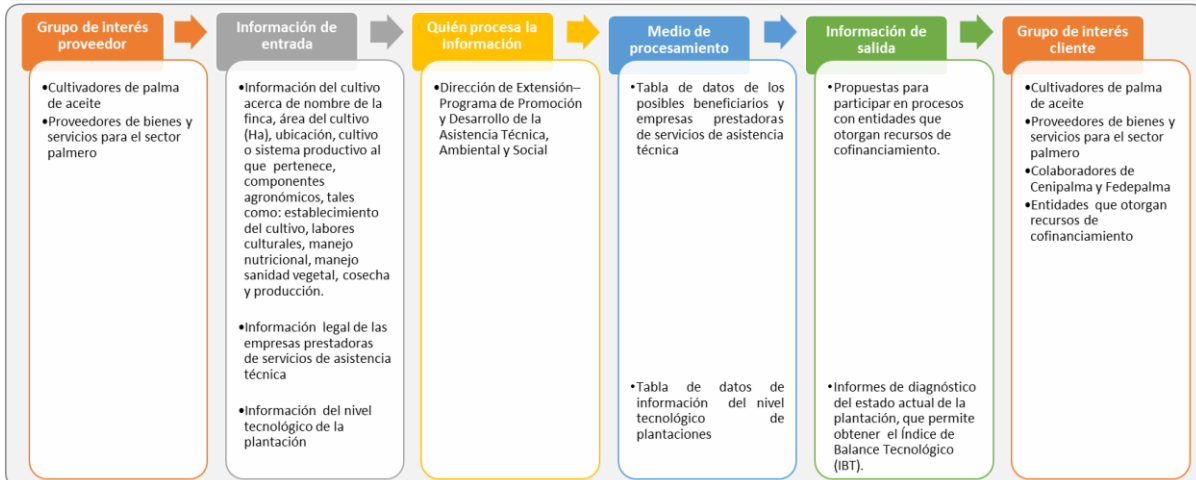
Grupo de interés proveedor

•Cultivadores de palma de aceite
•Proveedores de bienes y servicios para el sector palmero

Información de entrada

•Información del cultivo acerca de nombre de la finca, área del cultivo (Ha), ubicación, cultivo o sistema productivo al que pertenece, componentes agronómicos, tales como: establecimiento del cultivo, labores culturales, manejo nutricional, manejo sanidad vegetal, cosecha y producción.

•Información legal de las empresas prestadoras de servicios de asistencia técnica

•Información del nivel tecnológico de la plantación

Quién procesa la información

•Dirección de Extensión–Programa de Promoción y Desarrollo de la Asistencia Técnica, Ambiental y Social

Medio de procesamiento

•Tabla de datos de los posibles beneficiarios y empresas prestadoras de servicios de asistencia técnica

•Tabla de datos de información del nivel tecnológico de plantaciones

Información de salida

•Propuestas para participar en procesos con entidades que otorgan recursos de cofinanciamiento.

•Informes de diagnóstico del estado actual de la plantación, que permite obtener el Índice de Balance Tecnológico (IBT).

Grupo de interés cliente

•Cultivadores de palma de aceite
•Proveedores de bienes y servicios para el sector palmero
•Colaboradores de Cenipalma y Fedepalma
•Entidades que otorgan recursos de cofinanciamiento